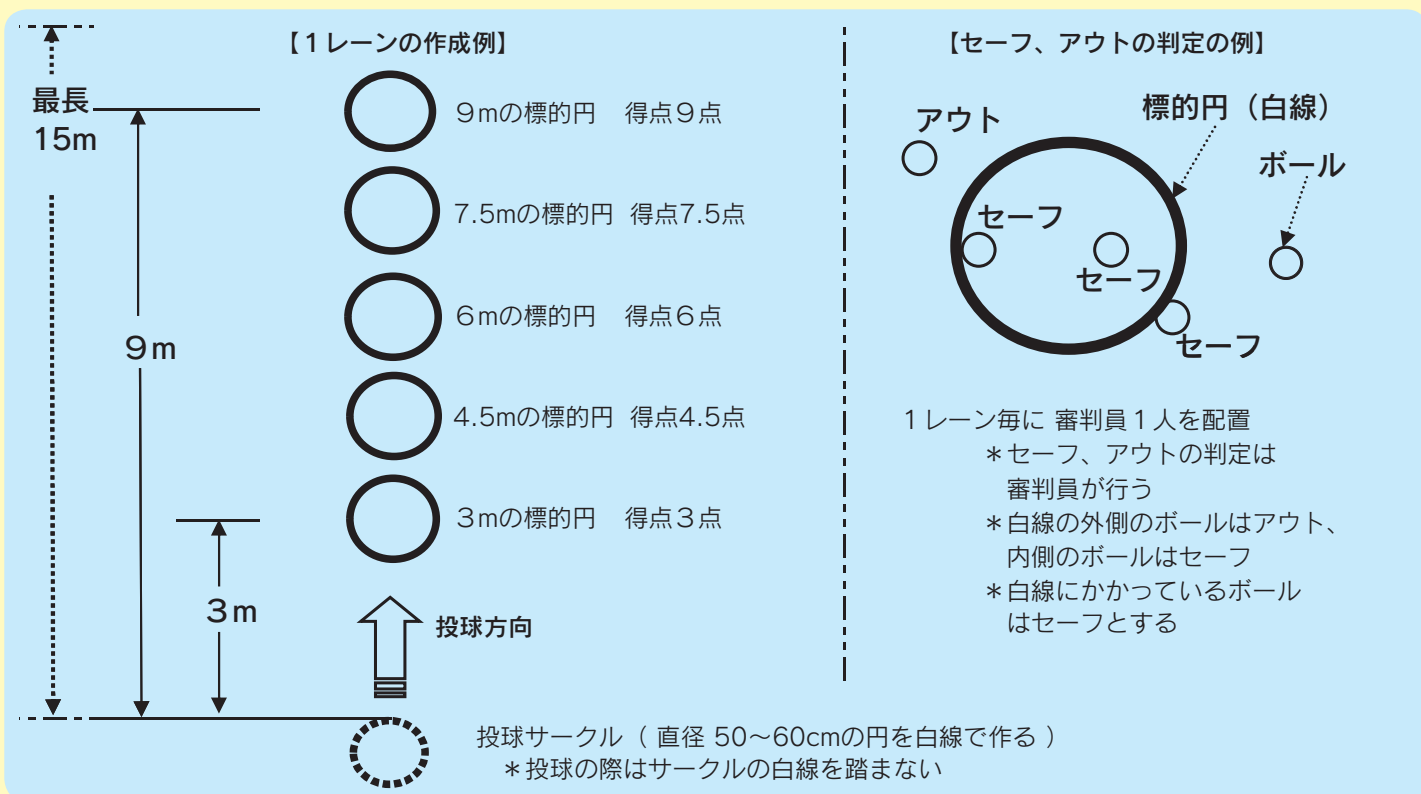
最長
15m

9m

3m

【1レーンの作成例】

9mの標的円　得点9点

7.5mの標的円　得点7.5点

6mの標的円　得点6点

4.5mの標的円　得点4.5点

3mの標的円　得点3点

投球方向

【セーフ、アウトの判定の例】

アウト

標的円（白線）

ボール

セーフ

セーフ

セーフ

1レーン毎に 審判員1人を配置
＊セーフ、アウトの判定は審判員が行う
＊白線の外側のボールはアウト、内側のボールはセーフ
＊白線にかかっているボールはセーフとする

投球サークル（ 直径 50～60cmの円を白線で作る ）
＊投球の際はサークルの白線を踏まない